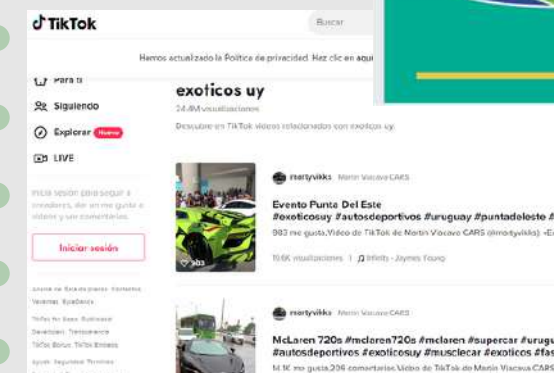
TikTok

Buscar

Hemos actualizado la Política de privacidad. Haz clic en aqui

Para ti

Siguiendo

Explorar Nuevo

LIVE

Inicia sesión para seguir a creadores, dar un me gusta a videos y ver comentarios.

Iniciar sesión

exoticos uy

24.4M visualizaciones

Descubre en TikTok videos relacionados con exoticos uy.

martyvikks Martin Viacava CARS

Evento Punta Del Este
#exoticosuy #autosdeportivos #uruguay #puntadeleste #

983 me gusta,Video de TikTok de Martin Viacava CARS (@martyvikks): -E

19.6K visualizaciones | Infinity - Jaymes Young

983

martyvikks Martin Viacava CARS

McLaren 720s #mclaren720s #mclaren #supercar #urugu
#autosdeportivos #exoticosuy #musclecar #exoticos #fas

M.1K me gusta,206 comentarios.Video de TikTok de Martin Viacava CARS